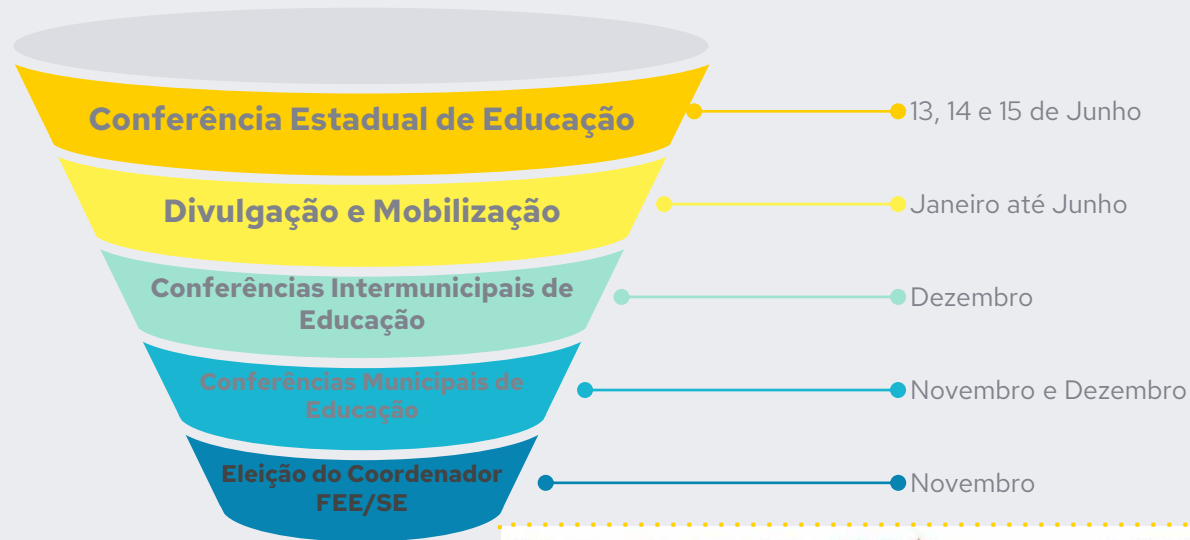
Conferência Estadual de Educação

13, 14 e 15 de Junho

Divulgação e Mobilização

Janeiro até Junho

Conferências Intermunicipais de Educação

Dezembro

Conferências Municipais de Educação

Novembro e Dezembro

Eleição do Coordenador FEE/SE

Novembro